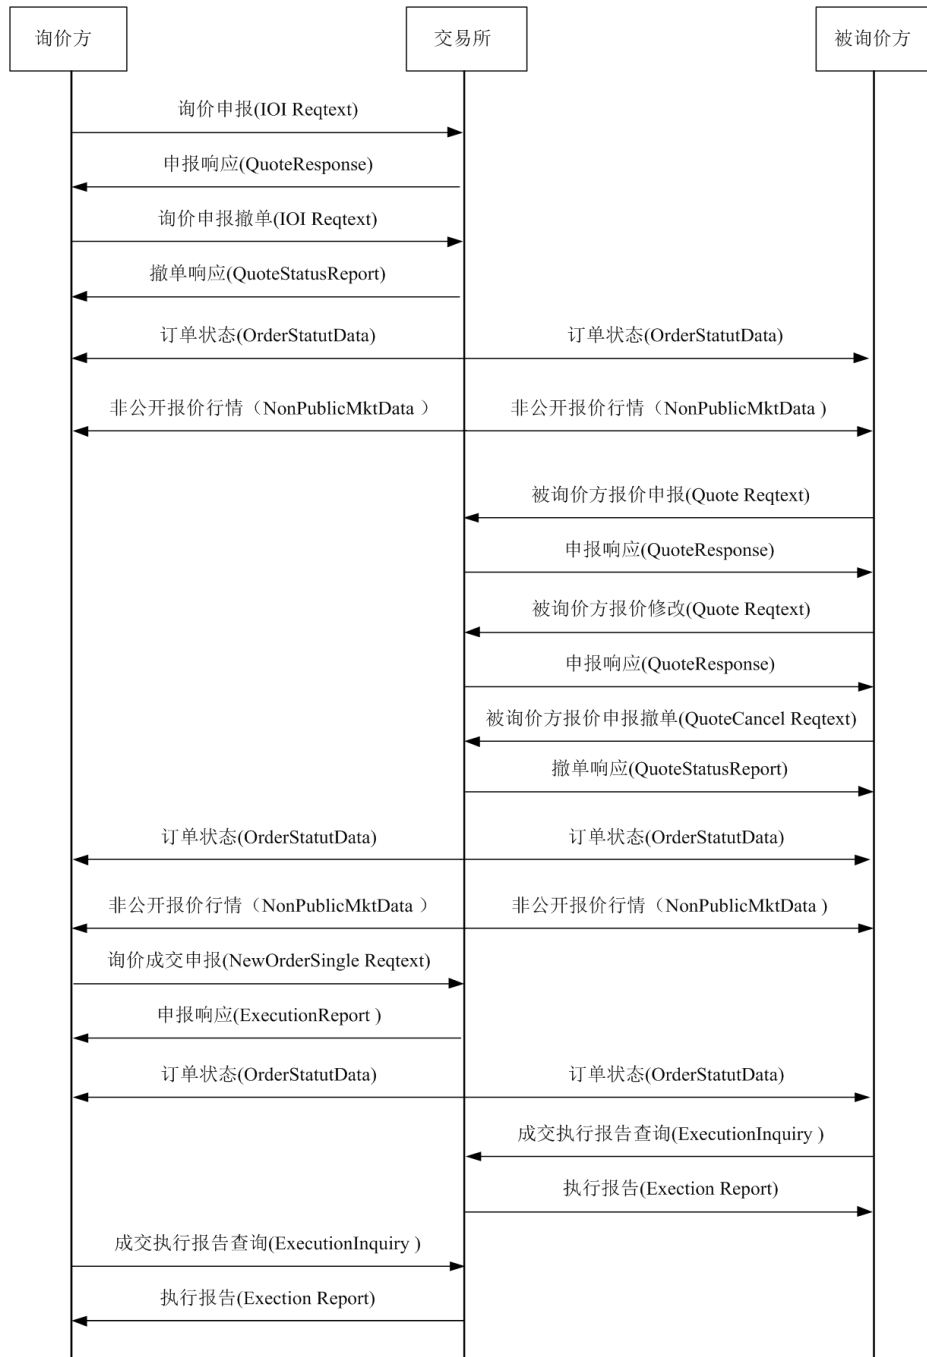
询价方

交易所

被询价方

询价申报(IOI Reqtext)

申报响应(QuoteResponse)

询价申报撤单(IOI Reqtext)

撤单响应(QuoteStatusReport)

订单状态(OrderStatutData)

订单状态(OrderStatutData)

非公开报价行情（NonPublicMktData ）

非公开报价行情（NonPublicMktData )

被询价方报价申报(Quote Reqtext)

申报响应(QuoteResponse)

被询价方报价修改(Quote Reqtext)

申报响应(QuoteResponse)

被询价方报价申报撤单(QuoteCancel Reqtext)

撤单响应(QuoteStatusReport)

订单状态(OrderStatutData)

订单状态(OrderStatutData)

非公开报价行情（NonPublicMktData ）

非公开报价行情（NonPublicMktData )

询价成交申报(NewOrderSingle Reqtext)

申报响应(ExecutionReport )

订单状态(OrderStatutData)

订单状态(OrderStatutData)

成交执行报告查询(ExecutionInquiry )

执行报告(Exection Report)

成交执行报告查询(ExecutionInquiry )

执行报告(Exection Report)